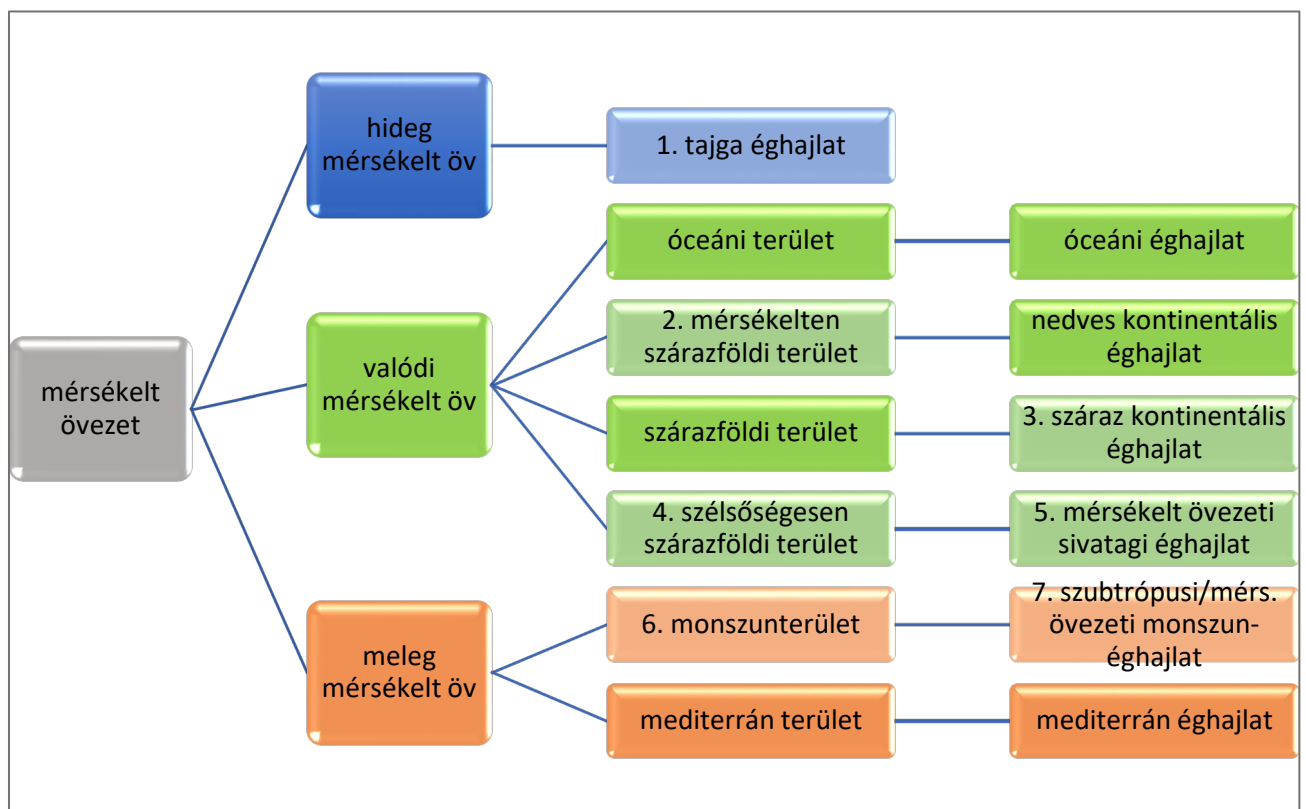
mérsékelt övezet

hideg mérsékelt öv

1. tajga éghajlat

valódi mérsékelt öv

óceáni terület

óceáni éghajlat

2. mérsékelten szárazföldi terület

nedves kontinentális éghajlat

szárazföldi terület

3. száraz kontinentális éghajlat

4. szélsőségesen szárazföldi terület

5. mérsékelt övezeti sivatagi éghajlat

meleg mérsékelt öv

6. monszunterület

7. szubtrópusi/mérs. övezeti monszun-éghajlat

mediterrán terület

mediterrán éghajlat